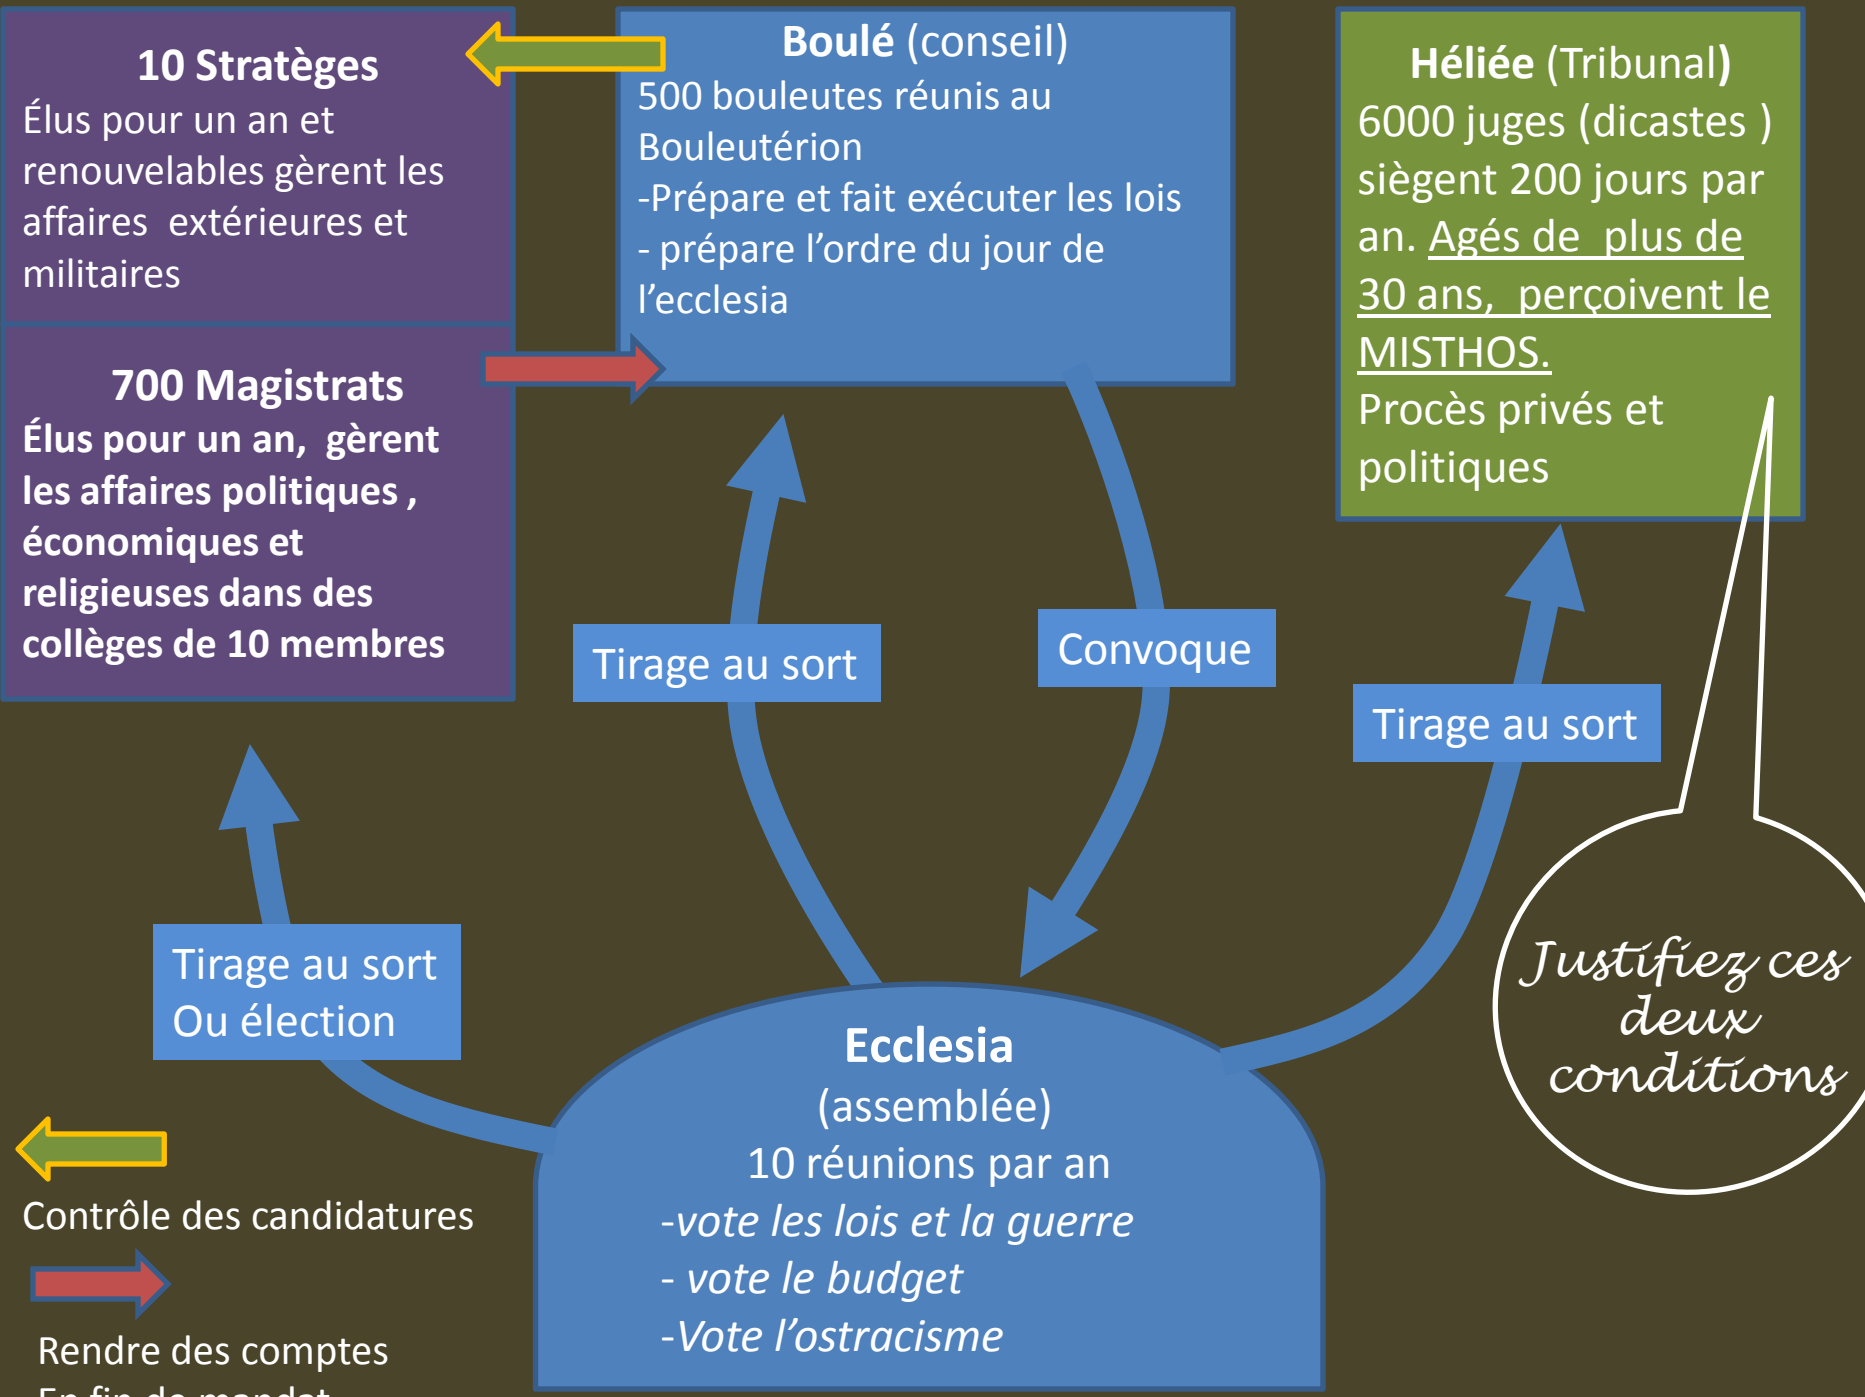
10 Stratèges
Élus pour un an et renouvelables gèrent les affaires extérieures et militaires

Boulé (conseil)
500 bouleutes réunis au Bouleutérion
-Prépare et fait exécuter les lois
- prépare l'ordre du jour de l'ecclesia

Héliée (Tribunal)
6000 juges (dicastes ) siègent 200 jours par an. Agés de plus de 30 ans, perçoivent le MISTHOS.
Procès privés et politiques

700 Magistrats
Élus pour un an, gèrent les affaires politiques , économiques et religieuses dans des collèges de 10 membres

Tirage au sort

Convoque

Tirage au sort

Justifiez ces deux conditions

Tirage au sort
Ou élection

Ecclesia
(assemblée)
10 réunions par an
-vote les lois et la guerre
- vote le budget
-Vote l'ostracisme

Contrôle des candidatures

Rendre des comptes
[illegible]